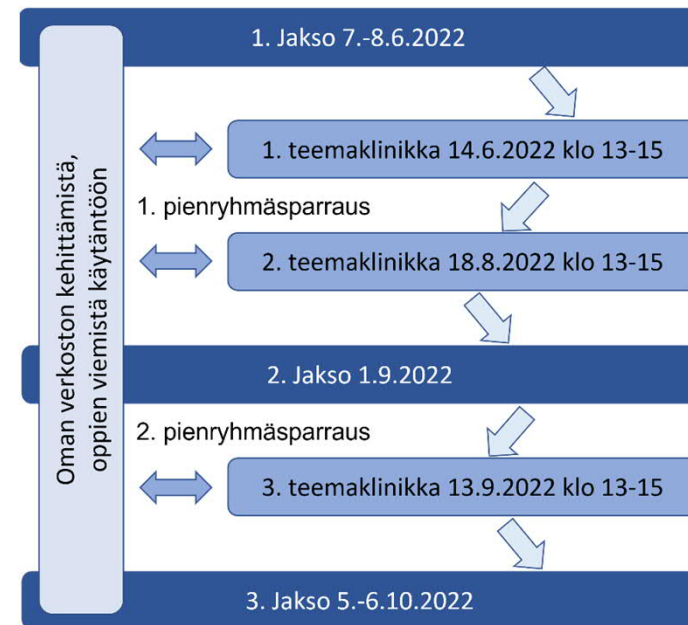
Oman verkoston kehittämistä, oppien viemistä käytäntöön

1. Jakso 7.-8.6.2022

1. teemaklinikka 14.6.2022 klo 13-15

1. pienryhmäsparraus

2. teemaklinikka 18.8.2022 klo 13-15

2. Jakso 1.9.2022

2. pienryhmäsparraus

3. teemaklinikka 13.9.2022 klo 13-15

3. Jakso 5.-6.10.2022